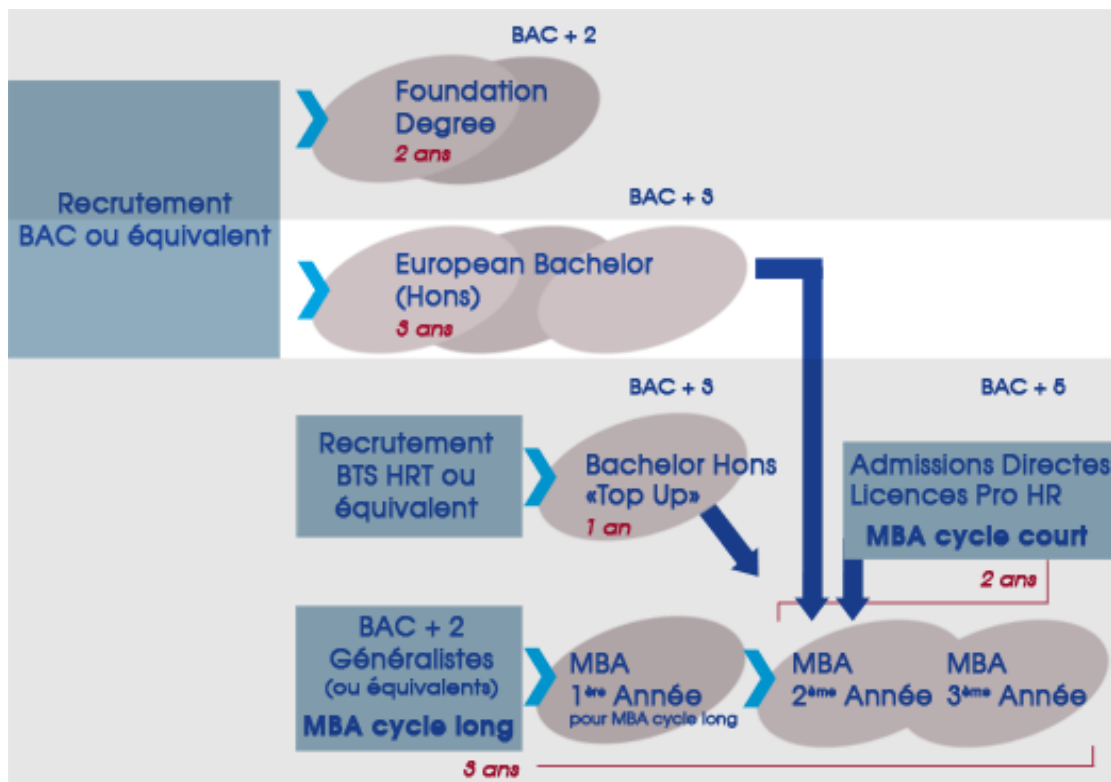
BAC + 2

Foundation Degree
2 ans

Recrutement BAC ou équivalent

BAC + 3

European Bachelor (Hons)
3 ans

BAC + 3

BAC + 5

Recrutement BTS HRT ou équivalent

Bachelor Hons «Top Up»
1 an

Admissions Directes Licences Pro HR
MBA cycle court

2 ans

BAC + 2 Généralistes (ou équivalents)
MBA cycle long

MBA 1$^{ère}$ Année
pour MBA cycle long

MBA 2$^{ème}$ Année

MBA 3$^{ème}$ Année

3 ans